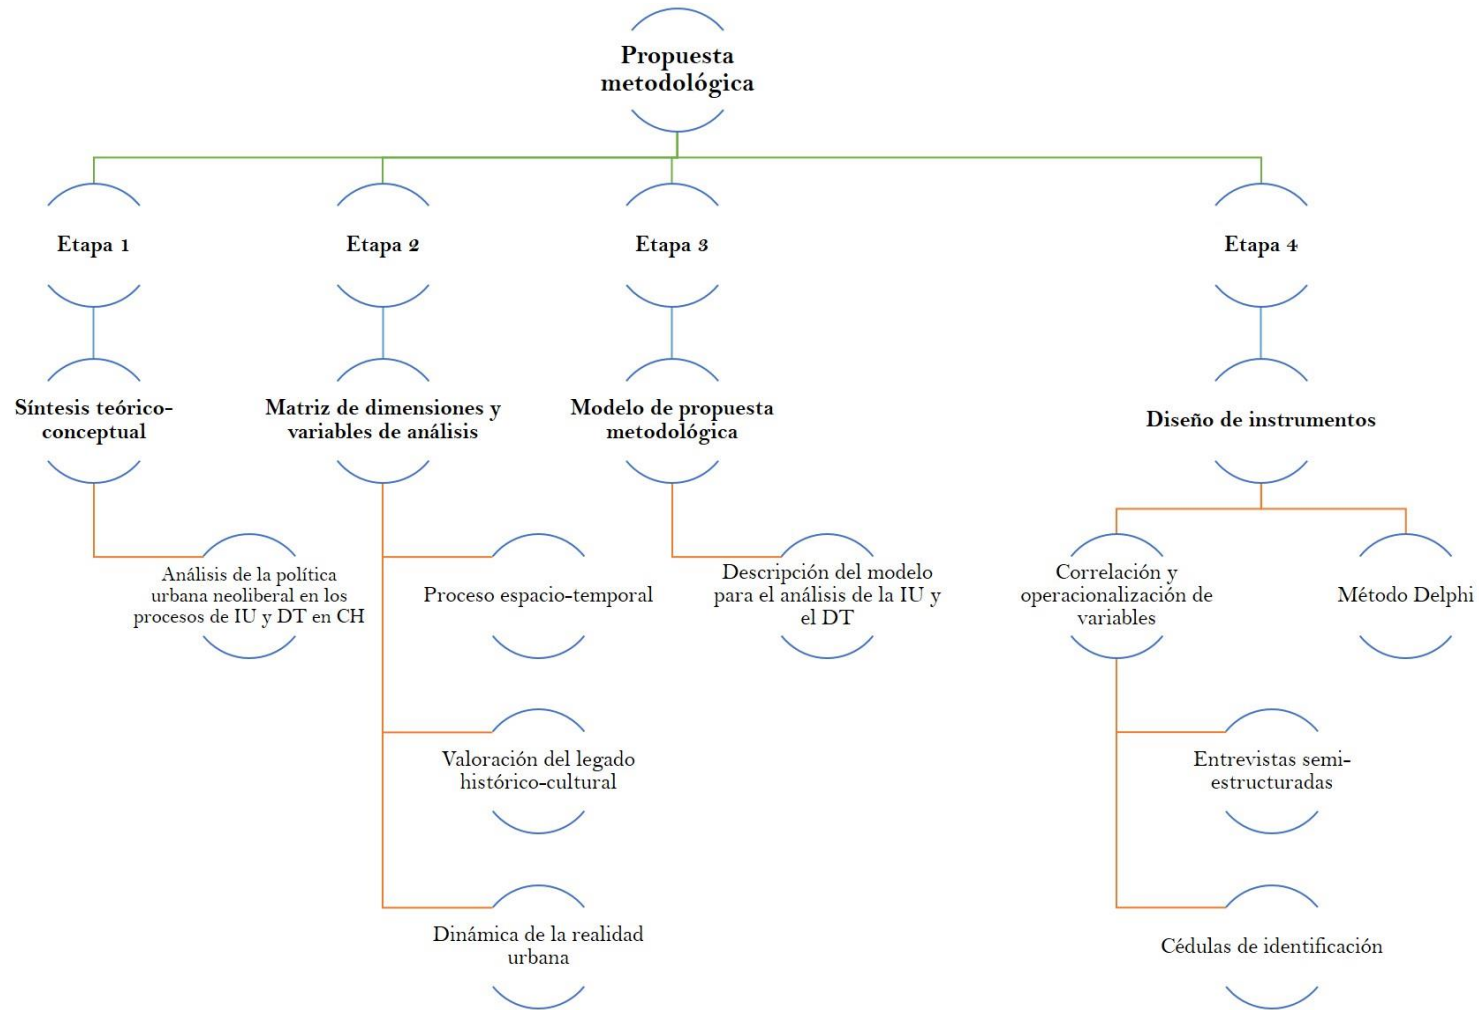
Propuesta metodológica

Etapa 1

Síntesis teórico-conceptual

Análisis de la política urbana neoliberal en los procesos de IU y DT en CH

Etapa 2

Matriz de dimensiones y variables de análisis

Proceso espacio-temporal

Valoración del legado histórico-cultural

Dinámica de la realidad urbana

Etapa 3

Modelo de propuesta metodológica

Descripción del modelo para el análisis de la IU y el DT

Etapa 4

Diseño de instrumentos

Correlación y operacionalización de variables

Método Delphi

Entrevistas semi-estructuradas

Cédulas de identificación